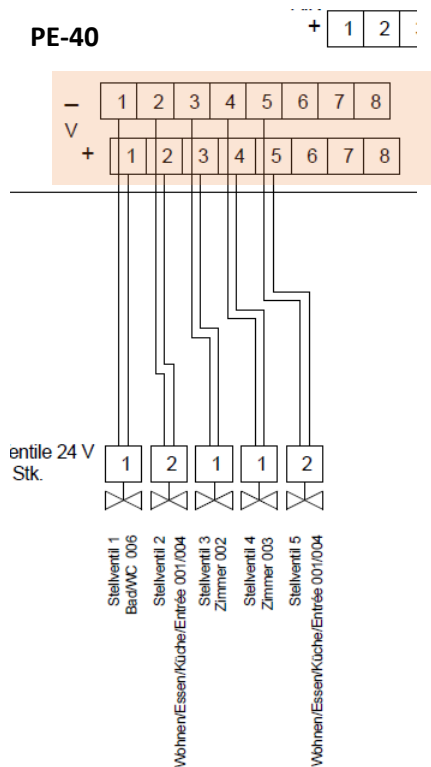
PE-40

+ 1 2

–
V
+

| 1 | 2 | 3 | 4 | 5 | 6 | 7 | 8 |
|---|---|---|---|---|---|---|---|
| 1 | 2 | 3 | 4 | 5 | 6 | 7 | 8 |

entile 24 V
Stk.

1 2 1 1 2

Stellventil 1
Bad/WC 006

Stellventil 2
Wohnen/Essen/Küche/Entrée 001/004

Stellventil 3
Zimmer 002

Stellventil 4
Zimmer 003

Stellventil 5
Wohnen/Essen/Küche/Entrée 001/004